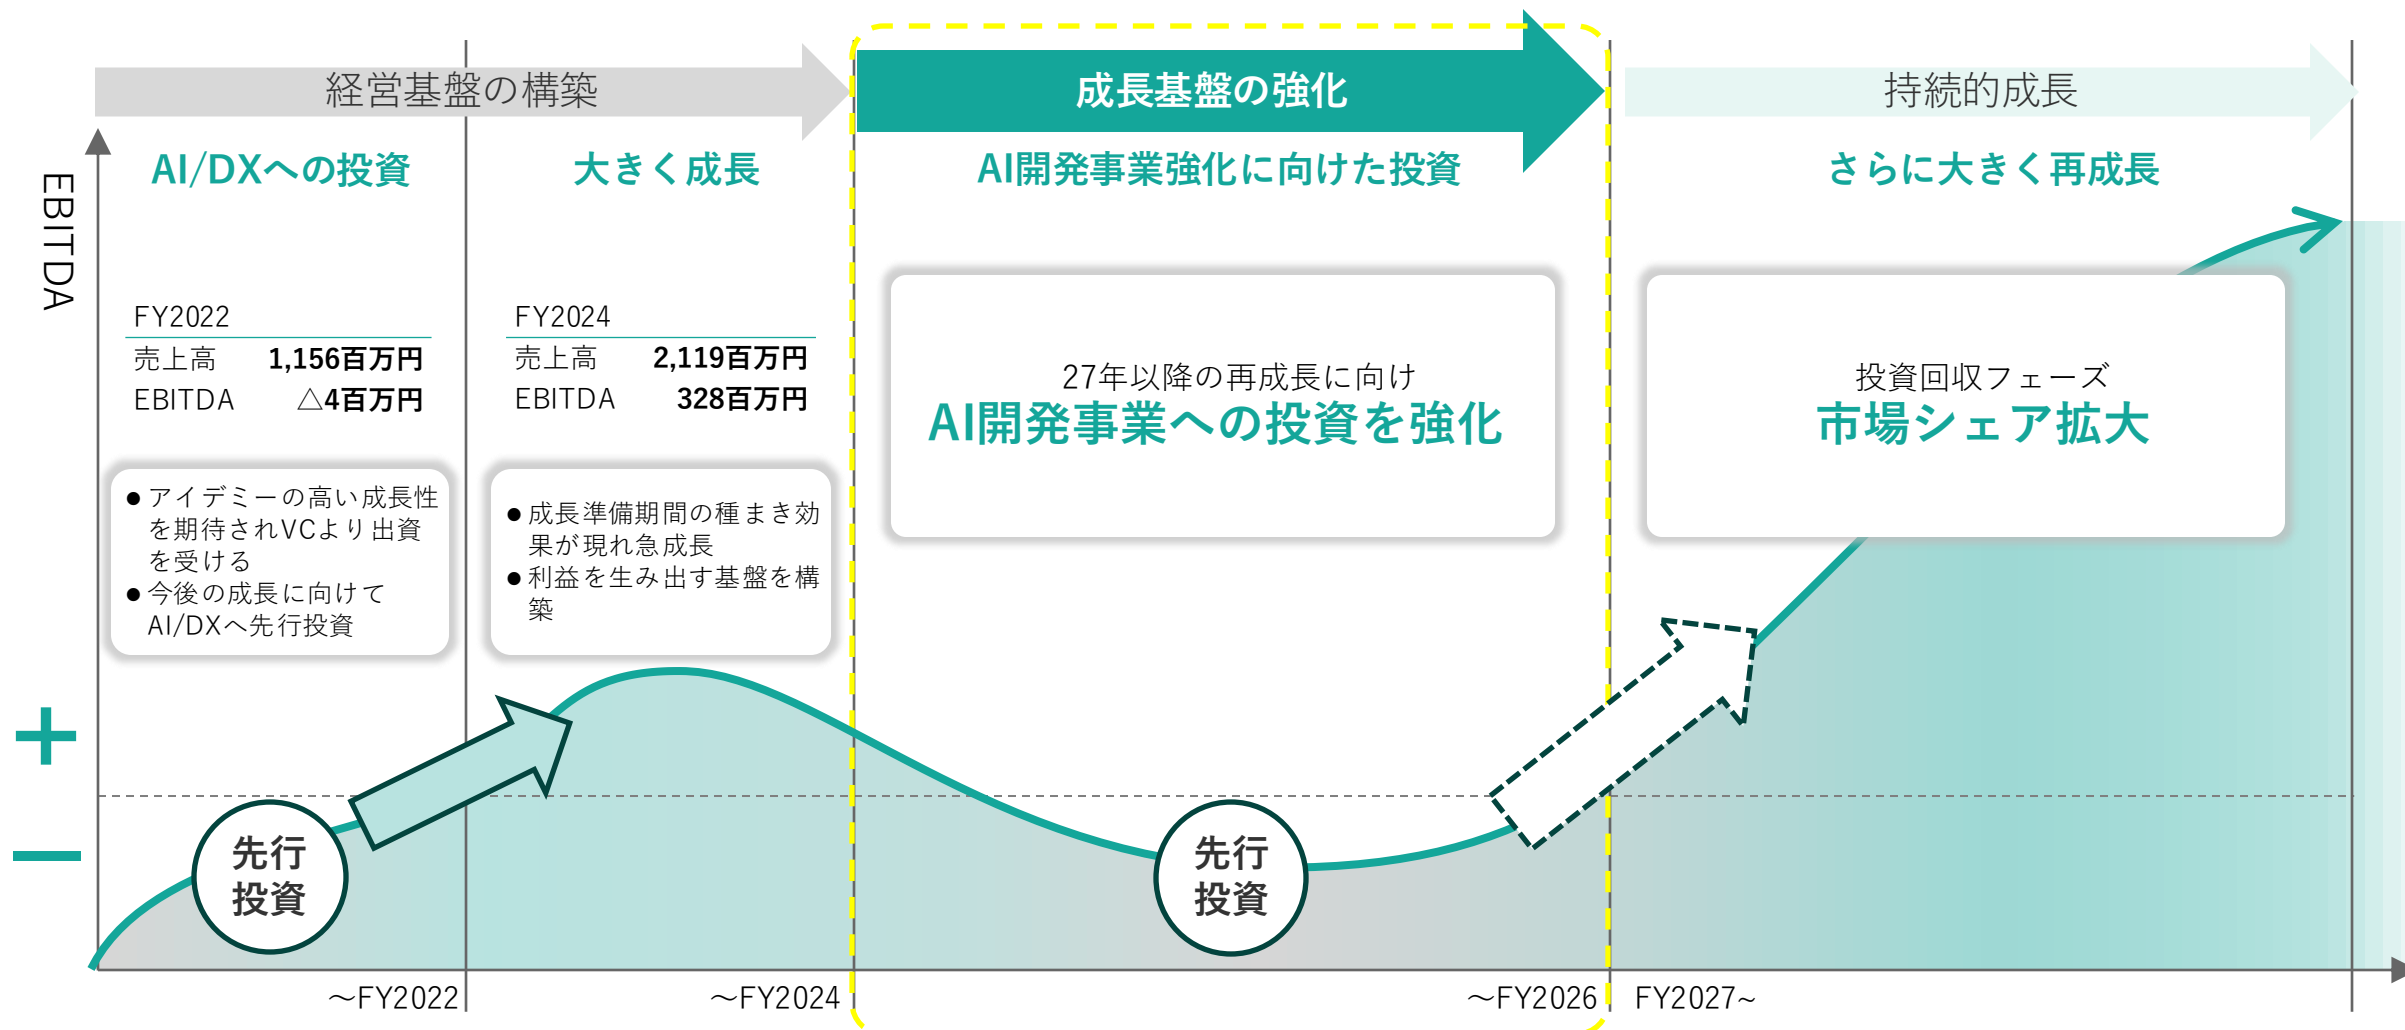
経営基盤の構築

成長基盤の強化

持続的成長

EBITDA

AI/DXへの投資

大きく成長

AI開発事業強化に向けた投資

さらに大きく再成長

| FY2022 | |
|---|---|
| 売上高 | 1,156百万円 |
| EBITDA | △4百万円 |

| FY2024 | |
|---|---|
| 売上高 | 2,119百万円 |
| EBITDA | 328百万円 |

27年以降の再成長に向け
AI開発事業への投資を強化

投資回収フェーズ
市場シェア拡大

● アイデミーの高い成長性を期待されVCより出資を受ける
● 今後の成長に向けてAI/DXへ先行投資

● 成長準備期間の種まき効果が現れ急成長
● 利益を生み出す基盤を構築

+
−

先行投資

先行投資

〜FY2022
〜FY2024
〜FY2026
FY2027〜